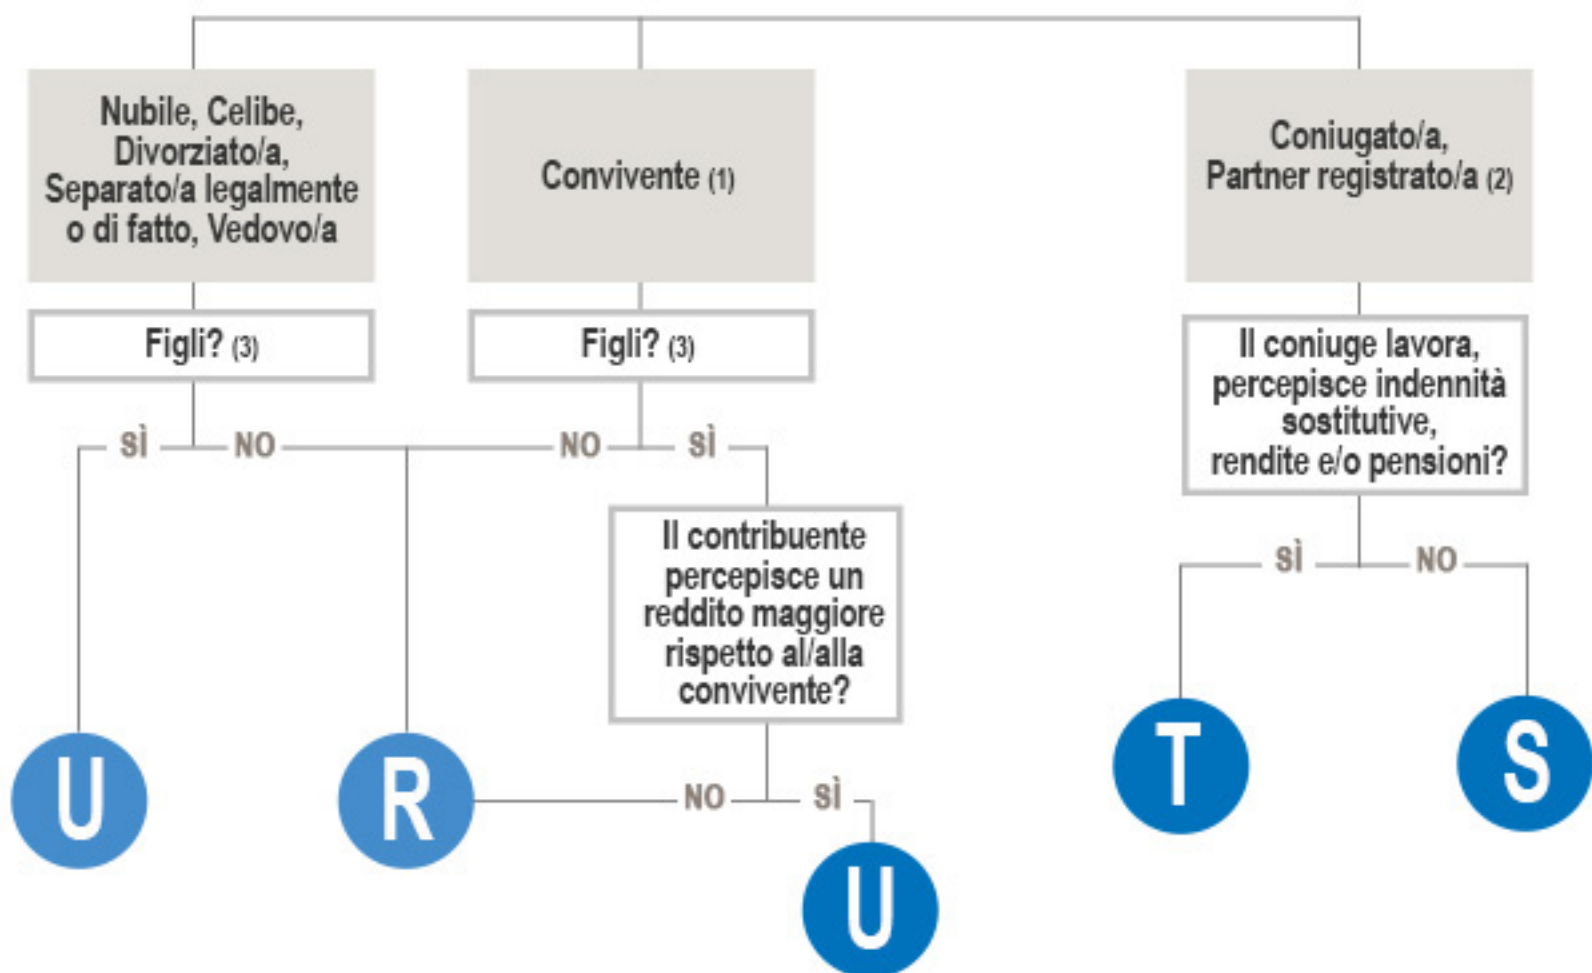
Nubile, Celibe, Divorziato/a, Separato/a legalmente o di fatto, Vedovo/a

Convivente (1)

Coniugato/a, Partner registrato/a (2)

Figli? (3)

Figli? (3)

Il coniuge lavora, percepisce indennità sostitutive, rendite e/o pensioni?

SÌ

NO

NO

SÌ

SÌ

NO

Il contribuente percepisce un reddito maggiore rispetto al/alla convivente?

U

R

T

S

NO

SÌ

U